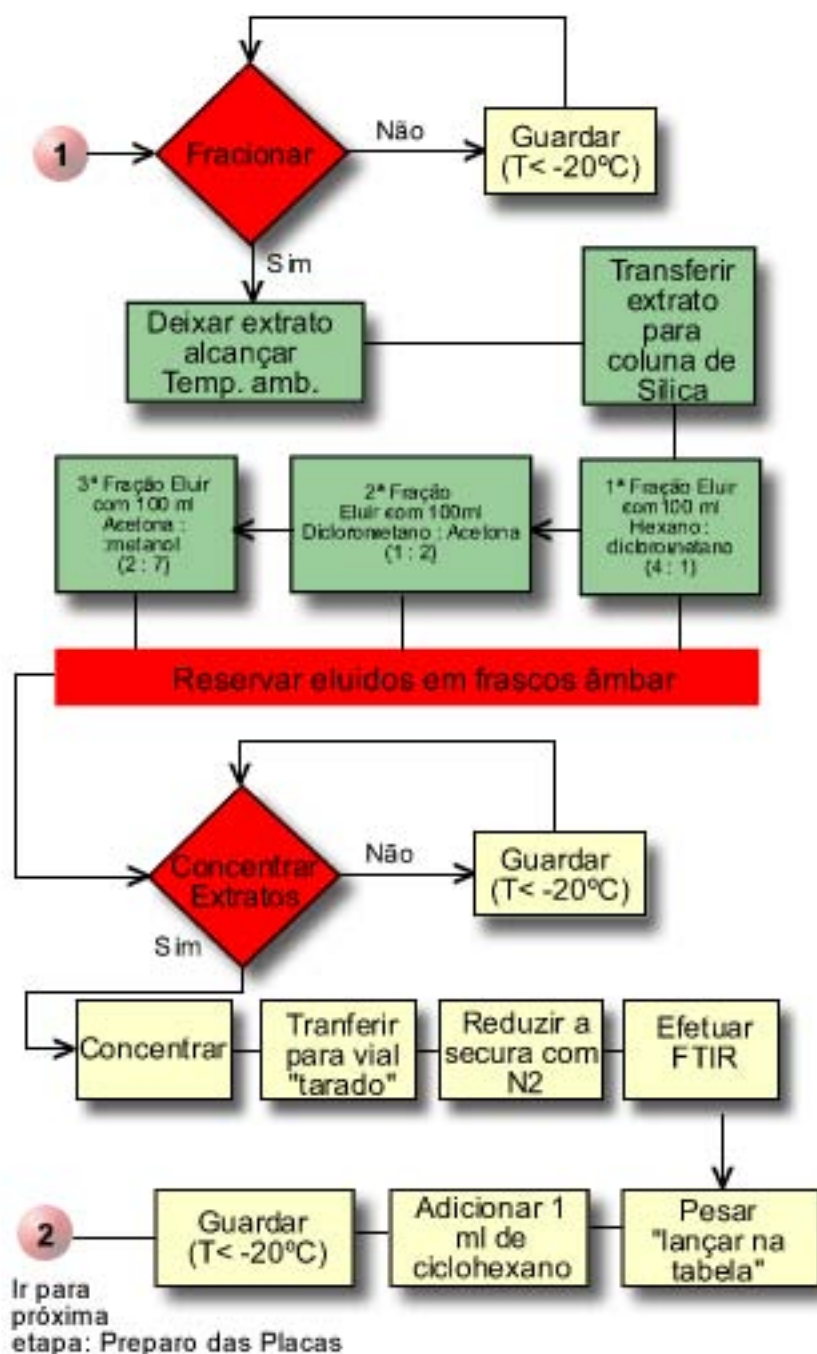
1

Fracionar

Não

Guardar (T< -20ºC)

Sim

Deixar extrato alcançar Temp. amb.

Transferir extrato para coluna de Silica

3ª Fração Eluir com 100 ml Acetona : :metanol (2 : 7)

2ª Fração Eluir com 100ml Dicloronetano : Acetona (1 : 2)

1ª Fração Eluir com 100 ml Hexano : diclorometano (4 : 1)

Reservar eluidos em frascos âmbar

Concentrar Extratos

Não

Guardar (T< -20ºC)

Sim

Concentrar

Tranferir para vial "tarado"

Reduzir a secura com N2

Efetuar FTIR

2

Guardar (T< -20ºC)

Adicionar 1 ml de ciclohexano

Pesar "lançar na tabela"

Ir para próxima etapa: Preparo das Placas